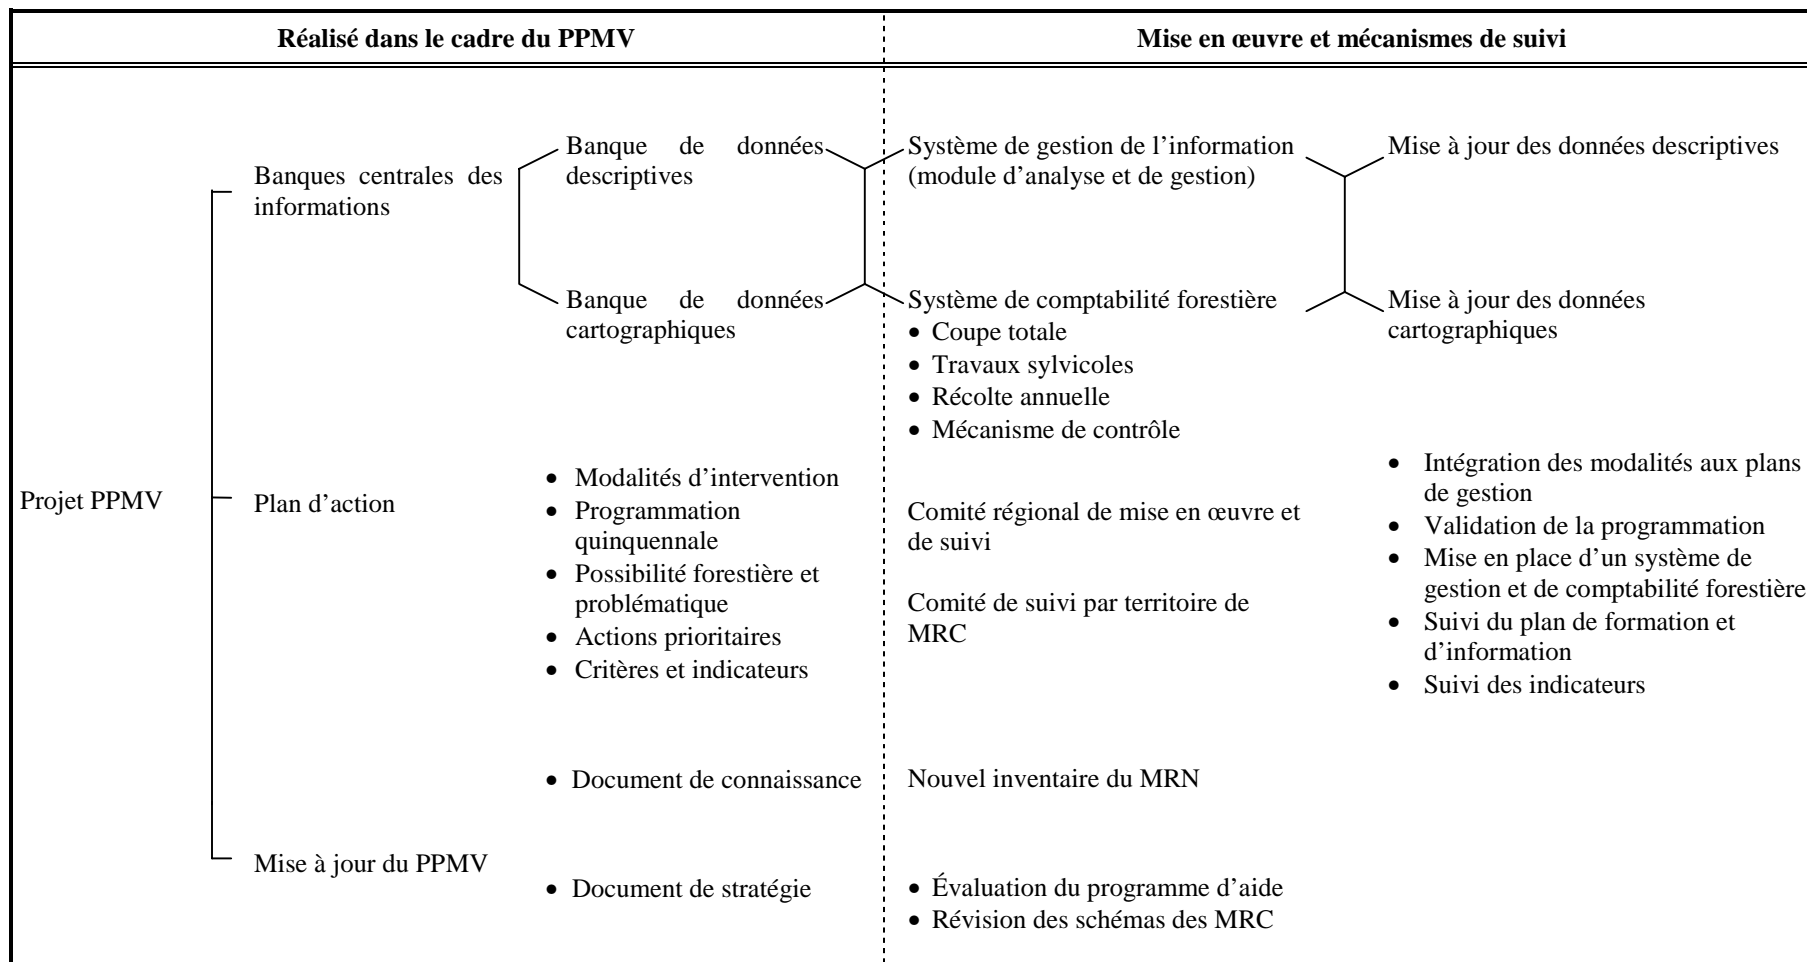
Réalisé dans le cadre du PPMV

Mise en œuvre et mécanismes de suivi

Projet PPMV

Banques centrales des informations

Banque de données descriptives

Banque de données cartographiques

Système de gestion de l'information (module d'analyse et de gestion)

Système de comptabilité forestière
• Coupe totale
• Travaux sylvicoles
• Récolte annuelle
• Mécanisme de contrôle

Mise à jour des données descriptives

Mise à jour des données cartographiques

Plan d'action

• Modalités d'intervention
• Programmation quinquennale
• Possibilité forestière et problématique
• Actions prioritaires
• Critères et indicateurs

Comité régional de mise en œuvre et de suivi

Comité de suivi par territoire de MRC

• Intégration des modalités aux plans de gestion
• Validation de la programmation
• Mise en place d'un système de gestion et de comptabilité forestière
• Suivi du plan de formation et d'information
• Suivi des indicateurs

• Document de connaissance

Nouvel inventaire du MRN

Mise à jour du PPMV

• Document de stratégie

• Évaluation du programme d'aide
• Révision des schémas des MRC